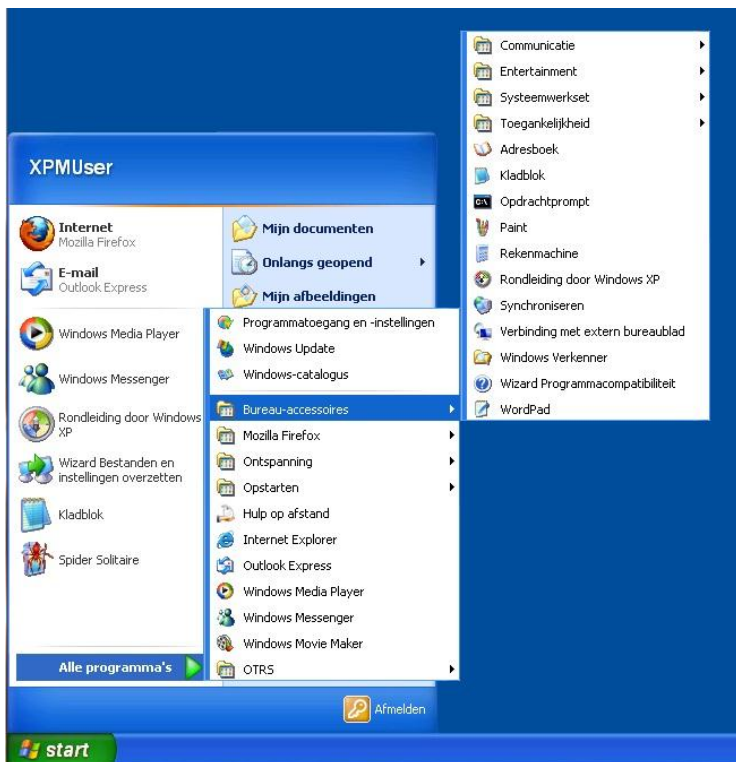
Communicatie
Entertainment
Systeemwerkset
Toegankelijkheid
Adresboek
Kladblok
Opdrachtprompt
Paint
Rekenmachine
Rondleiding door Windows XP
Synchroniseren
Verbinding met extern bureaublad
Windows Verkenner
Wizard Programmacompatibiliteit
WordPad

XPMUser

Internet
Mozilla Firefox

E-mail
Outlook Express

Windows Media Player

Windows Messenger

Rondleiding door Windows XP

Wizard Bestanden en instellingen overzetten

Kladblok

Spider Solitaire

Alle programma's

Mijn documenten
Onlangs geopend
Mijn afbeeldingen

Programmatoegang en -instellingen
Windows Update
Windows-catalogus
Bureau-accessoires
Mozilla Firefox
Ontspanning
Opstarten
Hulp op afstand
Internet Explorer
Outlook Express
Windows Media Player
Windows Messenger
Windows Movie Maker
OTRS

Afmelden

start